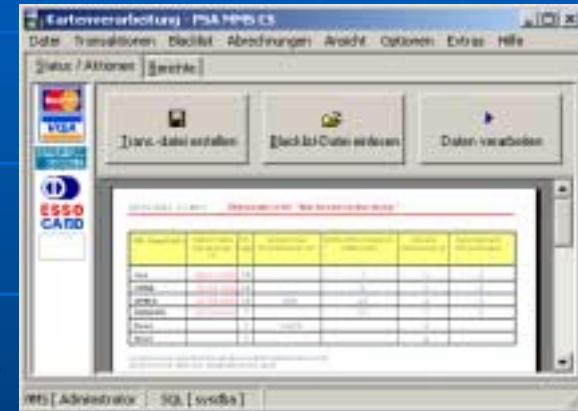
Kartenverarbeitung - PSA MMS CS

Datei Transaktionen Blacklist Abrechnungen Ansicht Optionen Extras Hilfe

Status / Aktionen | Berichte

Trans.-datei erstellen

Blacklist-Daten einlesen

Daten verarbeiten

ESSO CARD

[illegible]

| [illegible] | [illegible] | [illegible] | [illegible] | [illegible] | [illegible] | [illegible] |
|---|---|---|---|---|---|---|
| Visa | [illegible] | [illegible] | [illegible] | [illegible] | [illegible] | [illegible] |
| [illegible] | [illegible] | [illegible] | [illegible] | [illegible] | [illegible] | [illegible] |
| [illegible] | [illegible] | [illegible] | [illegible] | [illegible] | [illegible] | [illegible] |
| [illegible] | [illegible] | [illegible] | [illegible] | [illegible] | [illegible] | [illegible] |
| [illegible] | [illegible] | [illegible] | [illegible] | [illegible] | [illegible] | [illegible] |
| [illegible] | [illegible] | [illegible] | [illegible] | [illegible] | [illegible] | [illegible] |

MMS [ Administrator | SQL [ sysdba ]